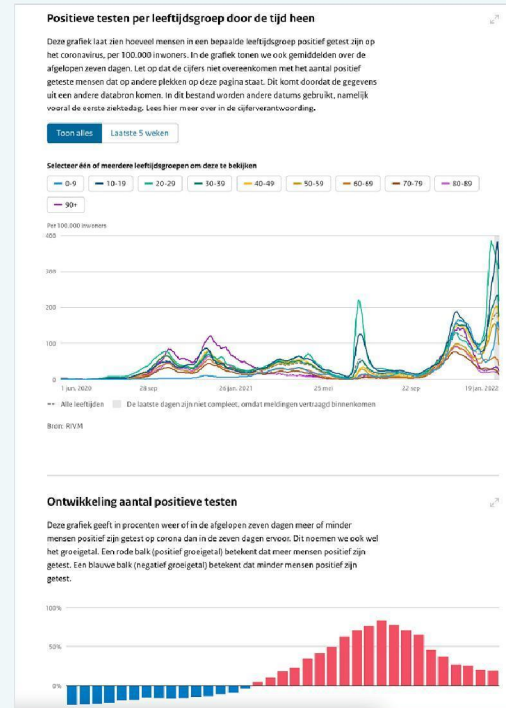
Positieve testen per leeftijdsgroep door de tijd heen

Deze grafiek laat zien hoeveel mensen in een bepaalde leeftijdsgroep positief getest zijn op het coronavirus, per 100.000 inwoners. In de grafiek tonen we ook gemiddelden over de afgelopen zeven dagen. Let op dat de cijfers niet overeenkomen met het aantal positief geteste mensen dat op andere plekken op deze pagina staat. Dit komt doordat de gegevens uit een andere databron komen. In dit bestand worden andere datums gebruikt, namelijk vooral de eerste ziektedag. Lees hier meer over in de cijferverantwoording.

Toon alles | Laatste 5 weken

Selecteer één of meerdere leeftijdsgroepen om deze te bekijken

0-9 | 10-19 | 20-29 | 30-39 | 40-49 | 50-59 | 60-69 | 70-79 | 80-89 | 90+

Per 100.000 inwoners
400
300
200
100
0
1 jun. 2020 | 28 sep | 26 jan. 2021 | 25 mei | 22 sep | 19 jan. 2022

Alle leeftijden | De laatste dagen zijn niet compleet, omdat meldingen vertraagd binnenkomen

Bron: RIVM

Ontwikkeling aantal positieve testen

Deze grafiek geeft in procenten weer of in de afgelopen zeven dagen meer of minder mensen positief zijn getest op corona dan in de zeven dagen ervoor. Dit noemen we ook wel het groeigetal. Een rode balk (positief groeigetal) betekent dat meer mensen positief zijn getest. Een blauwe balk (negatief groeigetal) betekent dat minder mensen positief zijn getest.

100%
50%
0%